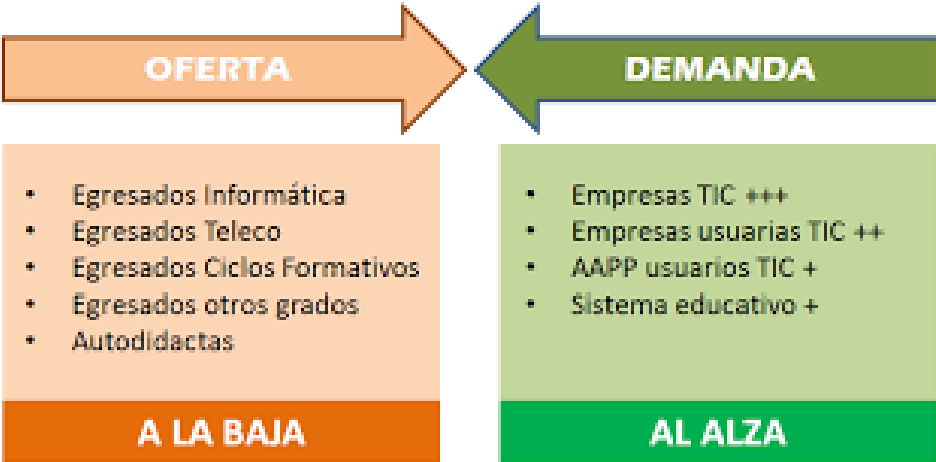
OFERTA

DEMANDA

- Egresados Informática
- Egresados Teleco
- Egresados Ciclos Formativos
- Egresados otros grados
- Autodidactas

A LA BAJA

- Empresas TIC +++
- Empresas usuarias TIC ++
- AAPP usuarios TIC +
- Sistema educativo +

AL ALZA